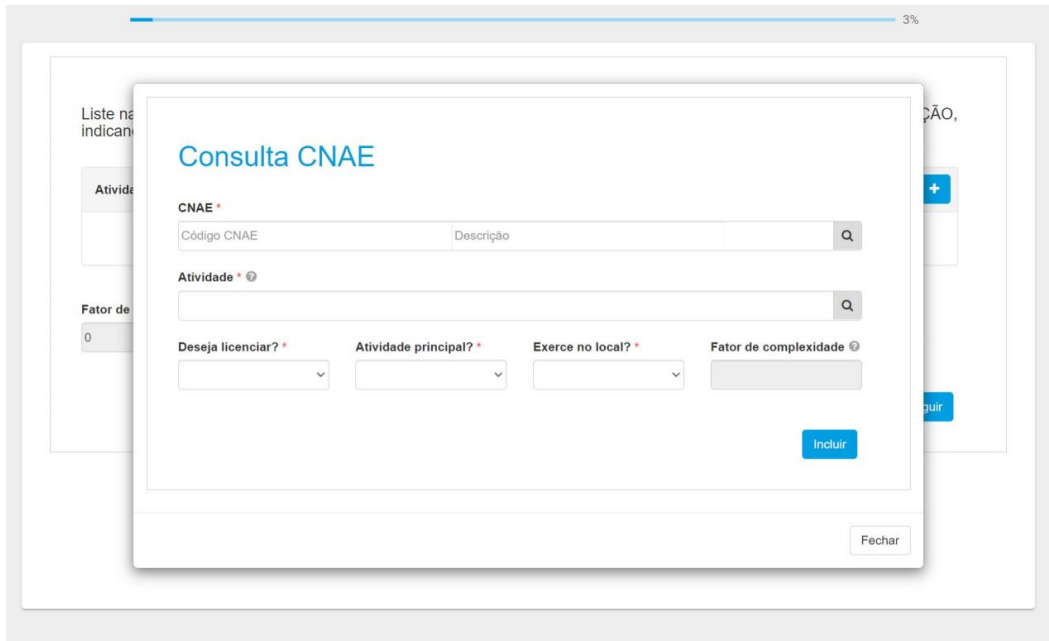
3%

Liste na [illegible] ÇÃO, indican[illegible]

Ativida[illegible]

+

Fator de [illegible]

0

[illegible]guir

Consulta CNAE

CNAE *

Código CNAE

Descrição

Atividade *

Deseja licenciar? *

Atividade principal? *

Exerce no local? *

Fator de complexidade

Incluir

Fechar